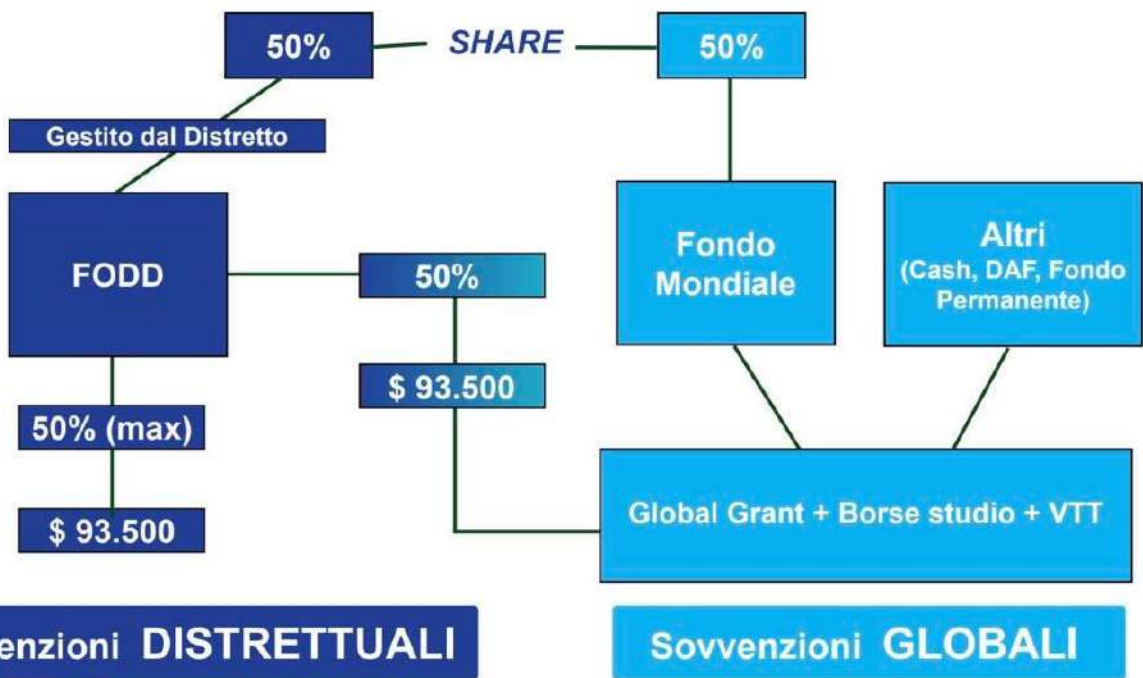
50%

SHARE

50%

Gestito dal Distretto

FODD

50%

Fondo Mondiale

Altri (Cash, DAF, Fondo Permanente)

$ 93.500

50% (max)

$ 93.500

Global Grant + Borse studio + VTT

enzioni DISTRETTUALI

Sovvenzioni GLOBALI